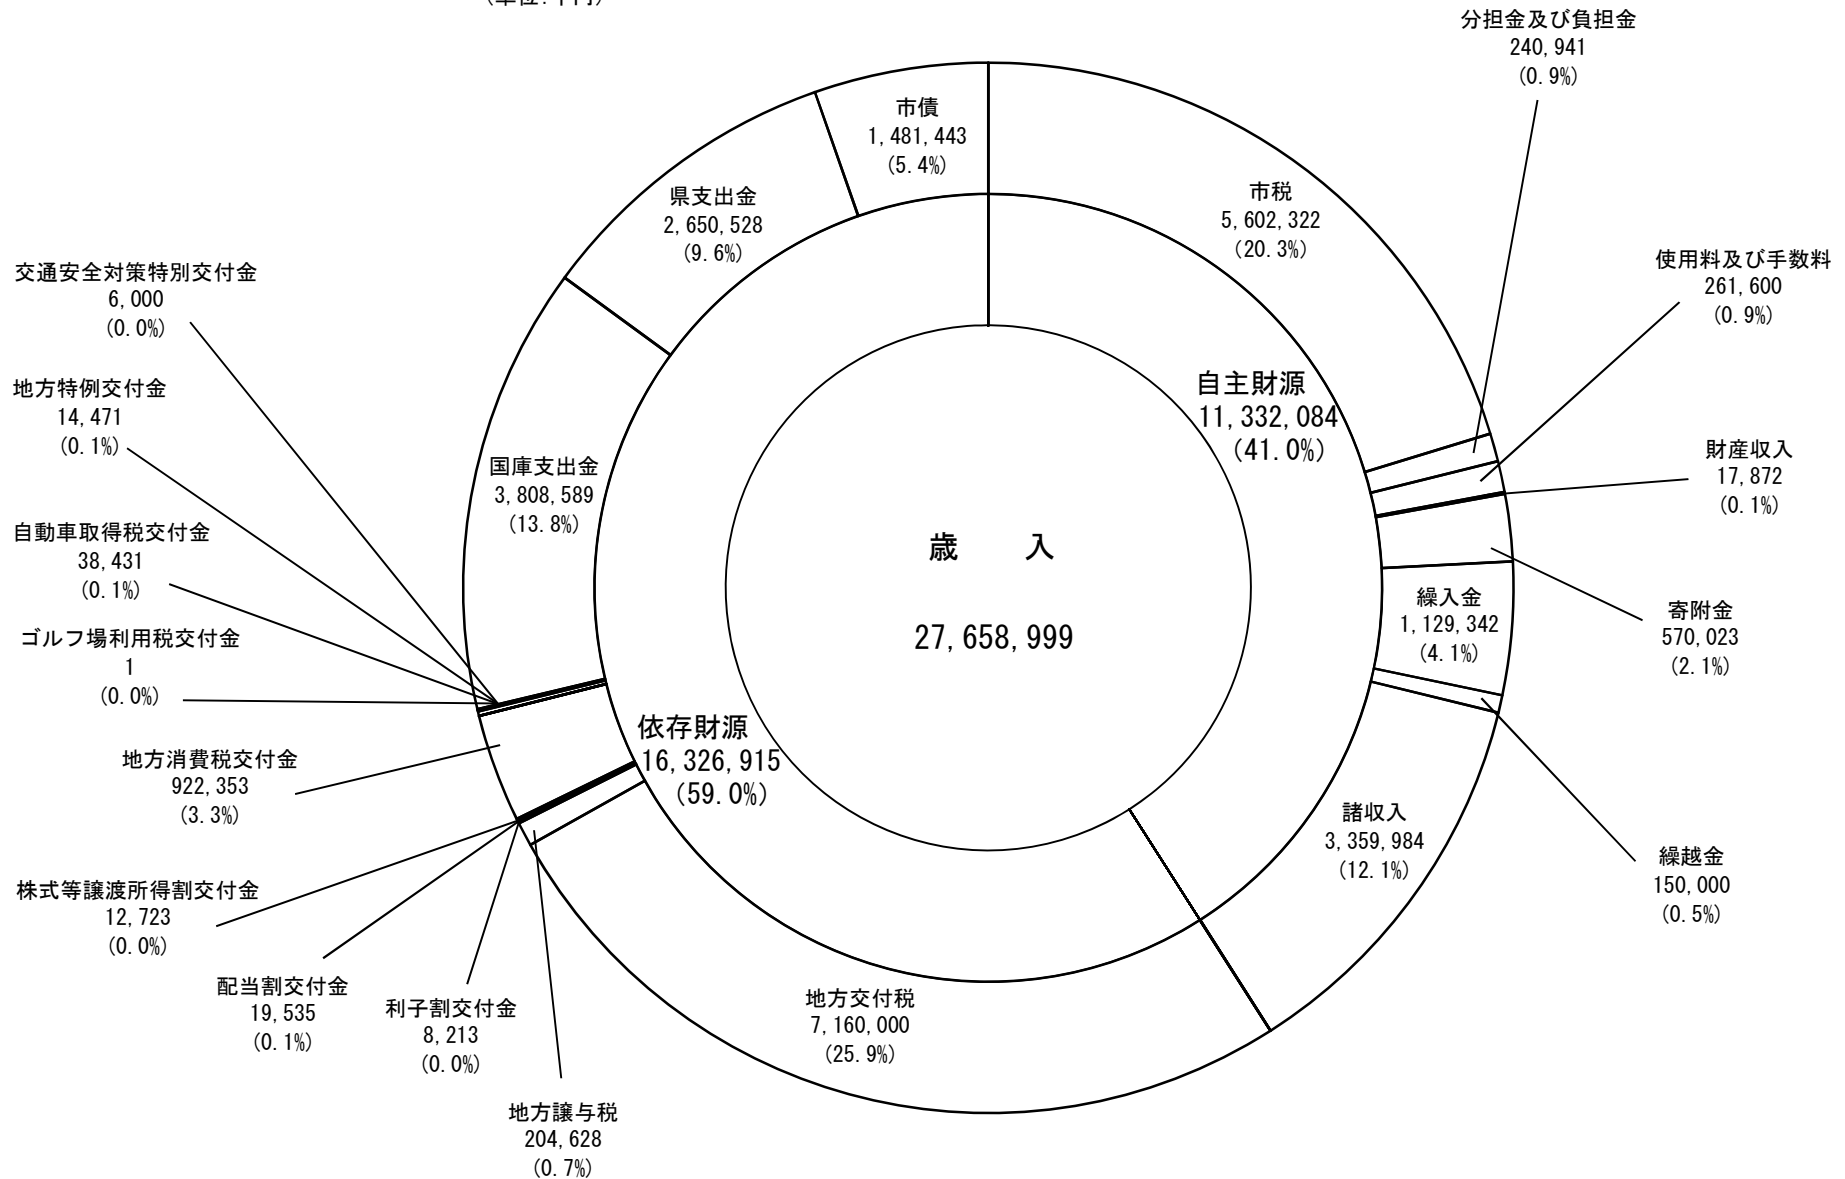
(単位:千円)

分担金及び負担金
240,941
(0.9%)

市債
1,481,443
(5.4%)

県支出金
2,650,528
(9.6%)

市税
5,602,322
(20.3%)

使用料及び手数料
261,600
(0.9%)

交通安全対策特別交付金
6,000
(0.0%)

地方特例交付金
14,471
(0.1%)

自主財源
11,332,084
(41.0%)

財産収入
17,872
(0.1%)

国庫支出金
3,808,589
(13.8%)

自動車取得税交付金
38,431
(0.1%)

歳　　入

27,658,999

寄附金
570,023
(2.1%)

繰入金
1,129,342
(4.1%)

ゴルフ場利用税交付金
1
(0.0%)

依存財源
16,326,915
(59.0%)

地方消費税交付金
922,353
(3.3%)

諸収入
3,359,984
(12.1%)

繰越金
150,000
(0.5%)

株式等譲渡所得割交付金
12,723
(0.0%)

配当割交付金
19,535
(0.1%)

利子割交付金
8,213
(0.0%)

地方交付税
7,160,000
(25.9%)

地方譲与税
204,628
(0.7%)